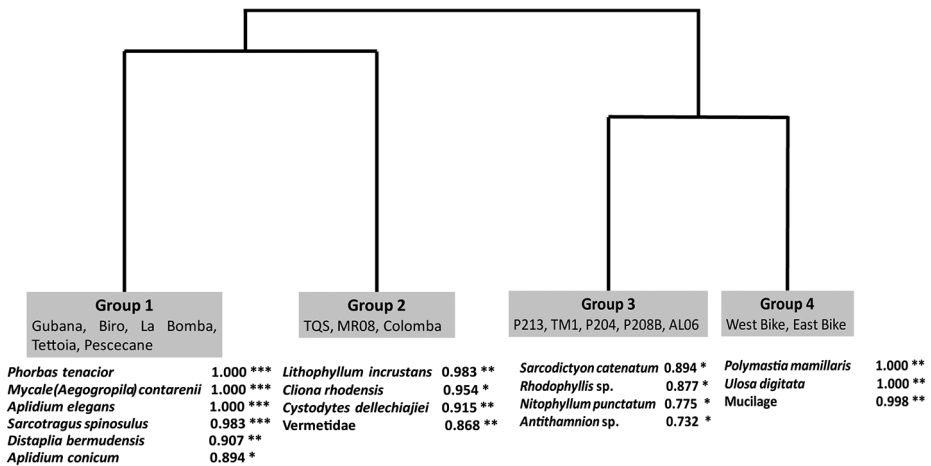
Group 1
Gubana, Biro, La Bomba, Tettoia, Pescecane

Phorbas tenacior 1.000 ***
Mycale (Aegogropila) contarenii 1.000 ***
Aplidium elegans 1.000 ***
Sarcotragus spinosulus 0.983 ***
Distaplia bermudensis 0.907 **
Aplidium conicum 0.894 *

Group 2
TQS, MR08, Colomba

Lithophyllum incrustans 0.983 **
Cliona rhodensis 0.954 *
Cystodytes dellechiajiei 0.915 **
Vermetidae 0.868 **

Group 3
P213, TM1, P204, P208B, AL06

Sarcodictyon catenatum 0.894 *
Rhodophyllis sp. 0.877 *
Nitophyllum punctatum 0.775 *
Antithamnion sp. 0.732 *

Group 4
West Bike, East Bike

Polymastia mamillaris 1.000 **
Ulosa digitata 1.000 **
Mucilage 0.998 **